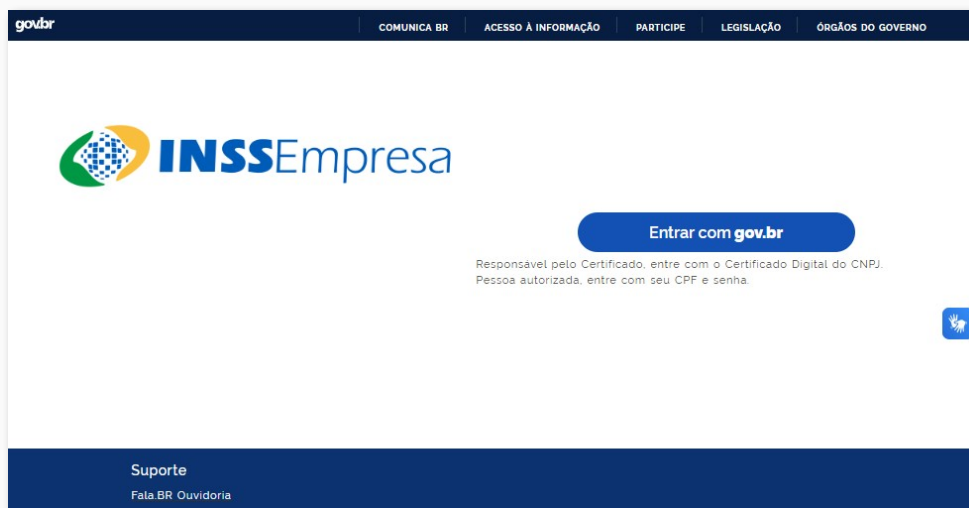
gov.br

COMUNICA BR | ACESSO À INFORMAÇÃO | PARTICIPE | LEGISLAÇÃO | ÓRGÃOS DO GOVERNO

INSSEmpresa

Entrar com gov.br

Responsável pelo Certificado, entre com o Certificado Digital do CNPJ.
Pessoa autorizada, entre com seu CPF e senha.

Suporte

Fala.BR Ouvidoria